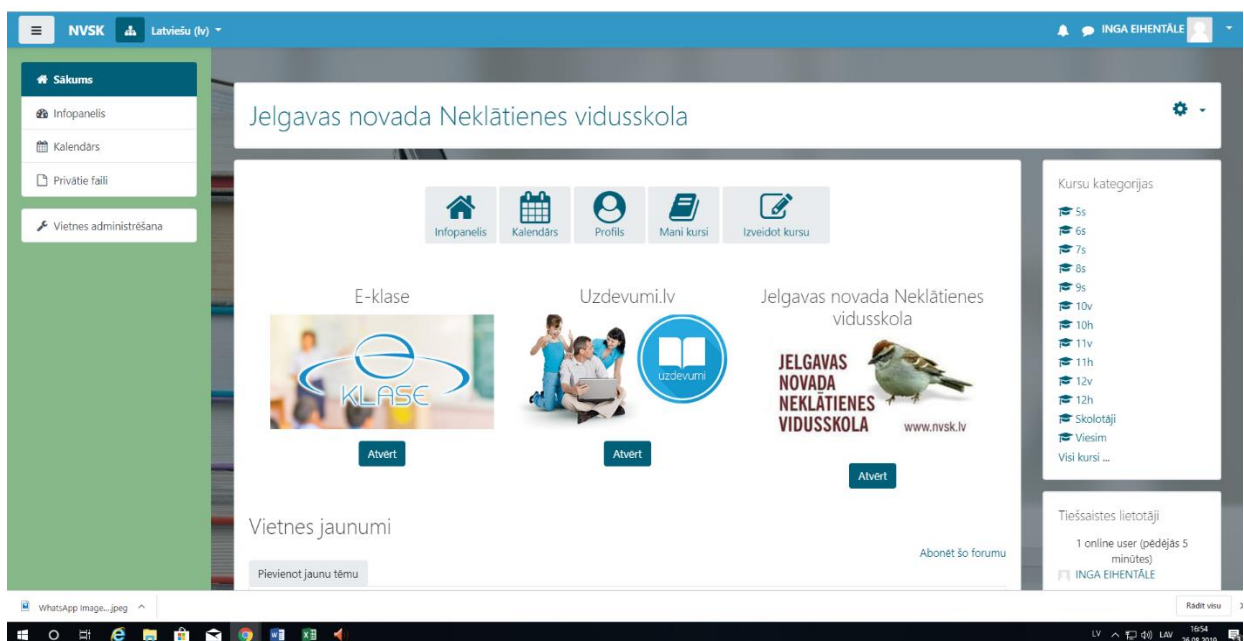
NVSK Latviešu (lv)

INGA EIHENTĀLE

Sākums
Infopanelis
Kalendārs
Privātie faili

Vietnes administrēšana

Jelgavas novada Neklātienes vidusskola

Infopanelis
Kalendārs
Profils
Mani kursi
Izveidot kursu

E-klase

KLASE

Atvērt

Uzdevumi.lv

uzdevumi

Atvērt

Jelgavas novada Neklātienes vidusskola

JELGAVAS NOVADA NEKLĀTIENES VIDUSSKOLA www.nvsk.lv

Atvērt

Vietnes jaunumi

Abonēt šo forumu

Pievienot jaunu tēmu

Kursu kategorijas
5s
6s
7s
8s
9s
10v
10h
11v
11h
12v
12h
Skolotāji
Viesim
Visi kursi ...

Tiešsaistes lietotāji
1 online user (pēdējās 5 minūtes)
INGA EIHENTĀLE

WhatsApp Image....jpeg

Rādīt visu

LV LAV 16:54 26.08.2019